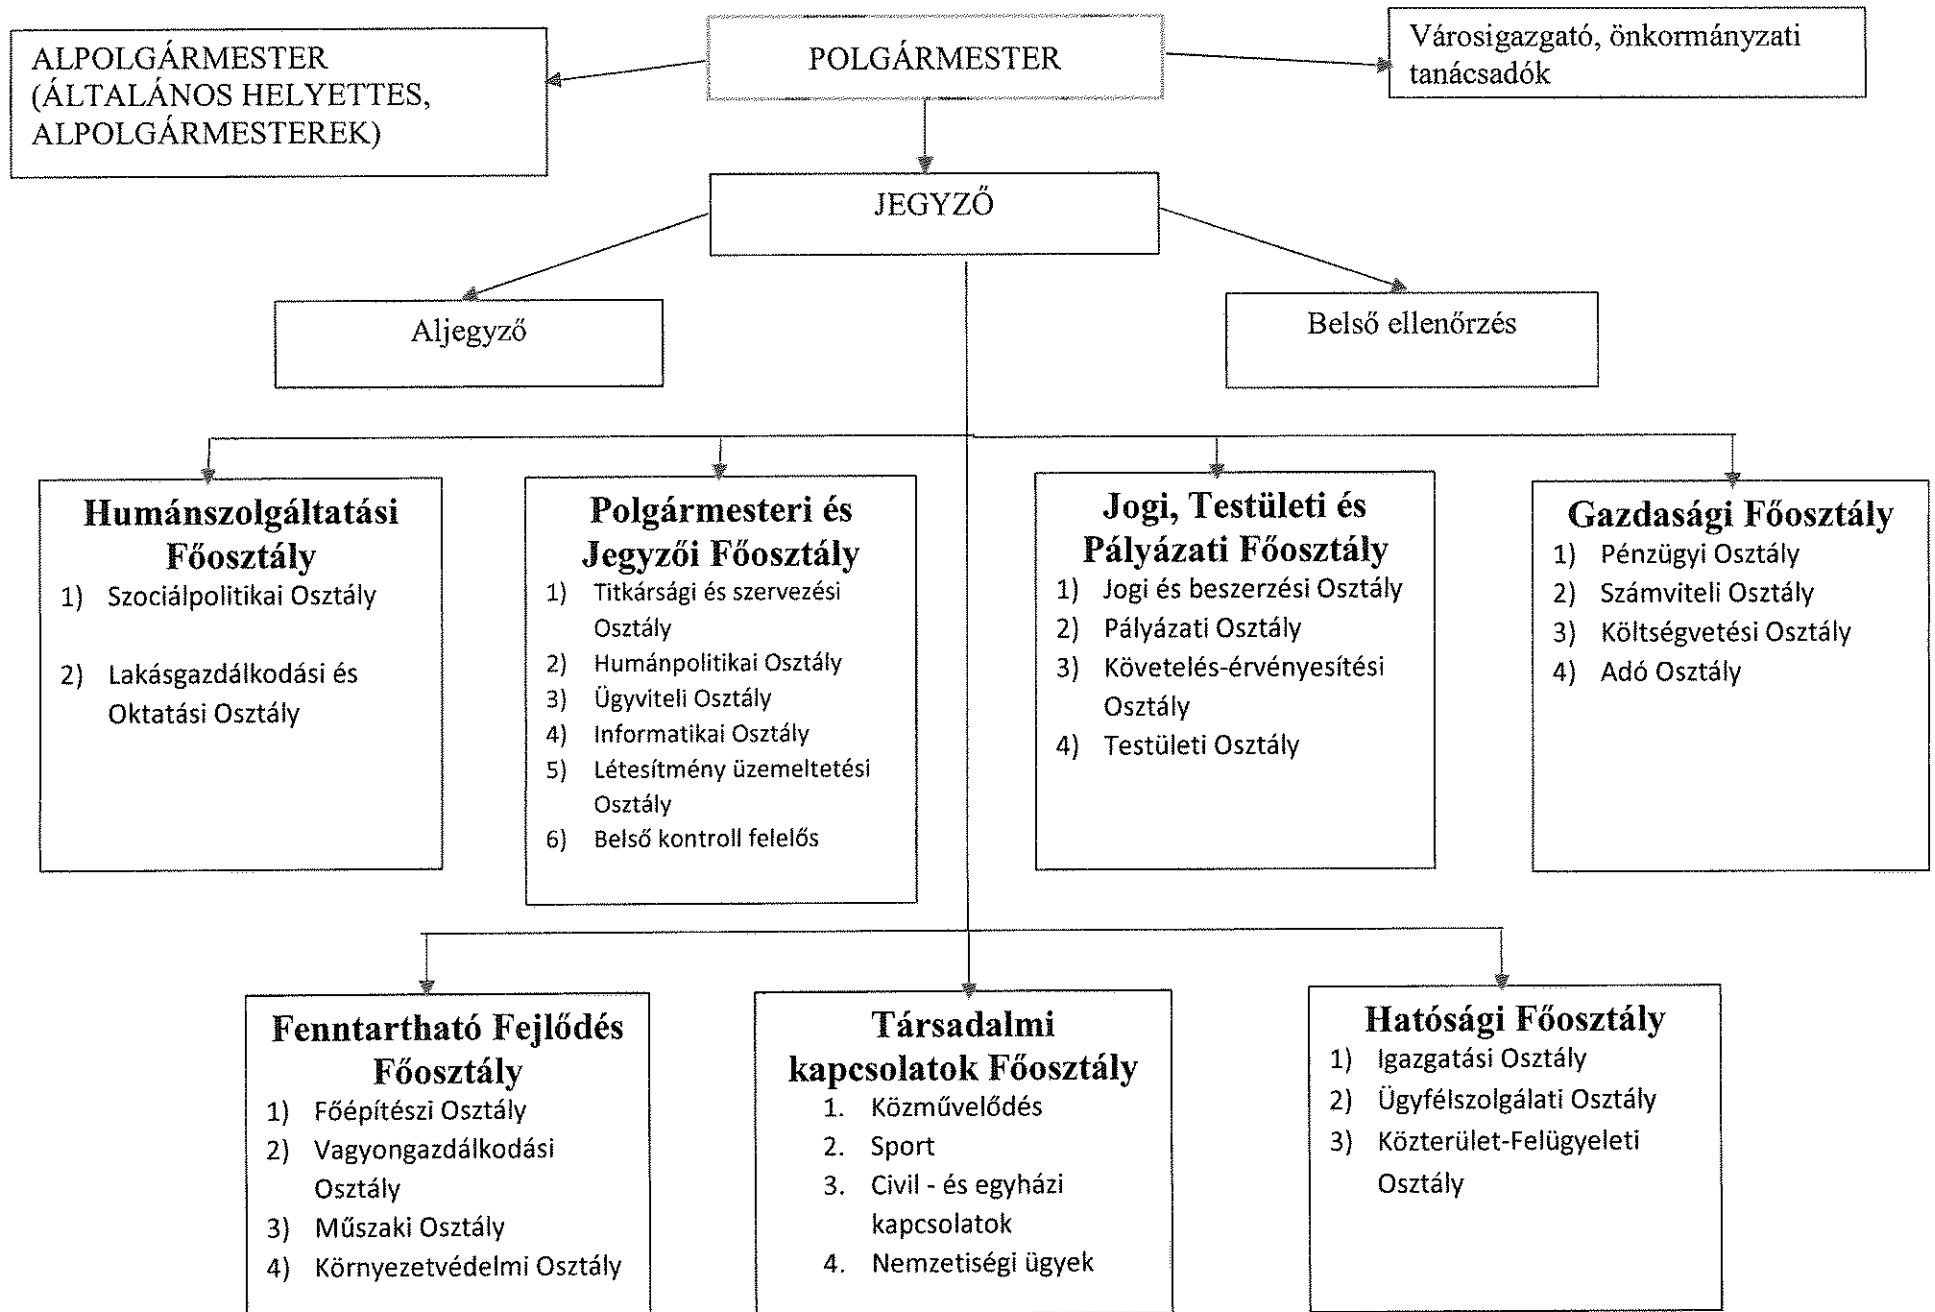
ALPOLGÁRMESTER (ÁLTALÁNOS HELYETTES, ALPOLGÁRMESTEREK)

POLGÁRMESTER

Városigazgató, önkormányzati tanácsadók

JEGYZŐ

Aljegyző

Belső ellenőrzés

Humánszolgáltatási Főosztály
1) Szociálpolitikai Osztály
2) Lakásgazdálkodási és Oktatási Osztály

Polgármesteri és Jegyzői Főosztály
1) Titkársági és szervezési Osztály
2) Humánpolitikai Osztály
3) Ügyviteli Osztály
4) Informatikai Osztály
5) Létesítmény üzemeltetési Osztály
6) Belső kontroll felelős

Jogi, Testületi és Pályázati Főosztály
1) Jogi és beszerzési Osztály
2) Pályázati Osztály
3) Követelés-érvényesítési Osztály
4) Testületi Osztály

Gazdasági Főosztály
1) Pénzügyi Osztály
2) Számviteli Osztály
3) Költségvetési Osztály
4) Adó Osztály

Fenntartható Fejlődés Főosztály
1) Főépítészi Osztály
2) Vagyongazdálkodási Osztály
3) Műszaki Osztály
4) Környezetvédelmi Osztály

Társadalmi kapcsolatok Főosztály
1. Közművelődés
2. Sport
3. Civil - és egyházi kapcsolatok
4. Nemzetiségi ügyek

Hatósági Főosztály
1) Igazgatási Osztály
2) Ügyfélszolgálati Osztály
3) Közterület-Felügyeleti Osztály